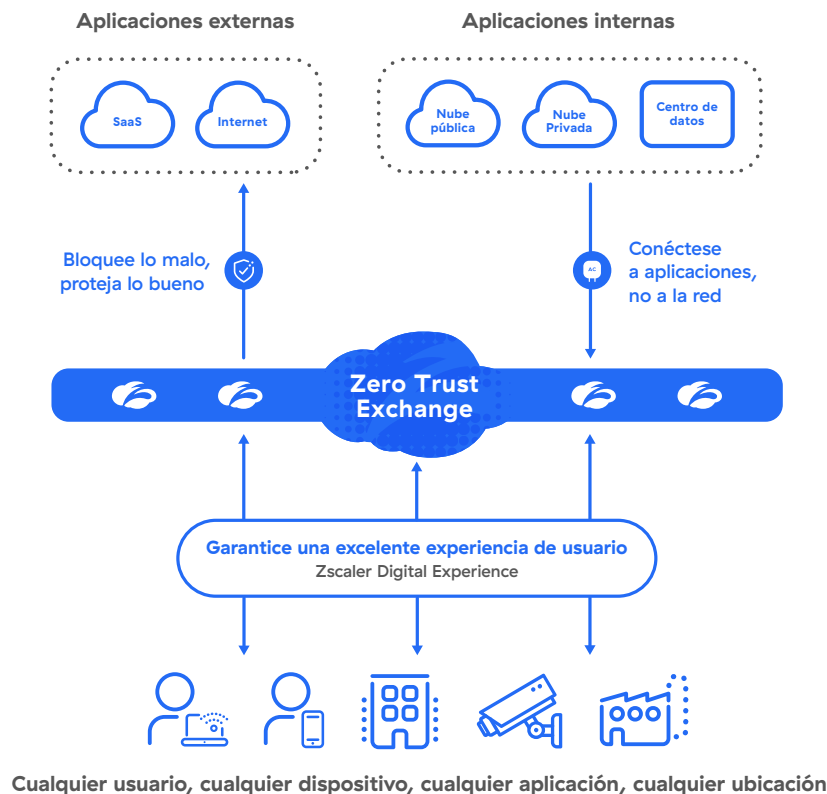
Aplicaciones externas

Aplicaciones internas

SaaS

Internet

Nube pública

Nube Privada

Centro de datos

Bloquee lo malo, proteja lo bueno

AC

Conéctese a aplicaciones, no a la red

Zero Trust Exchange

Garantice una excelente experiencia de usuario
Zscaler Digital Experience

Cualquier usuario, cualquier dispositivo, cualquier aplicación, cualquier ubicación